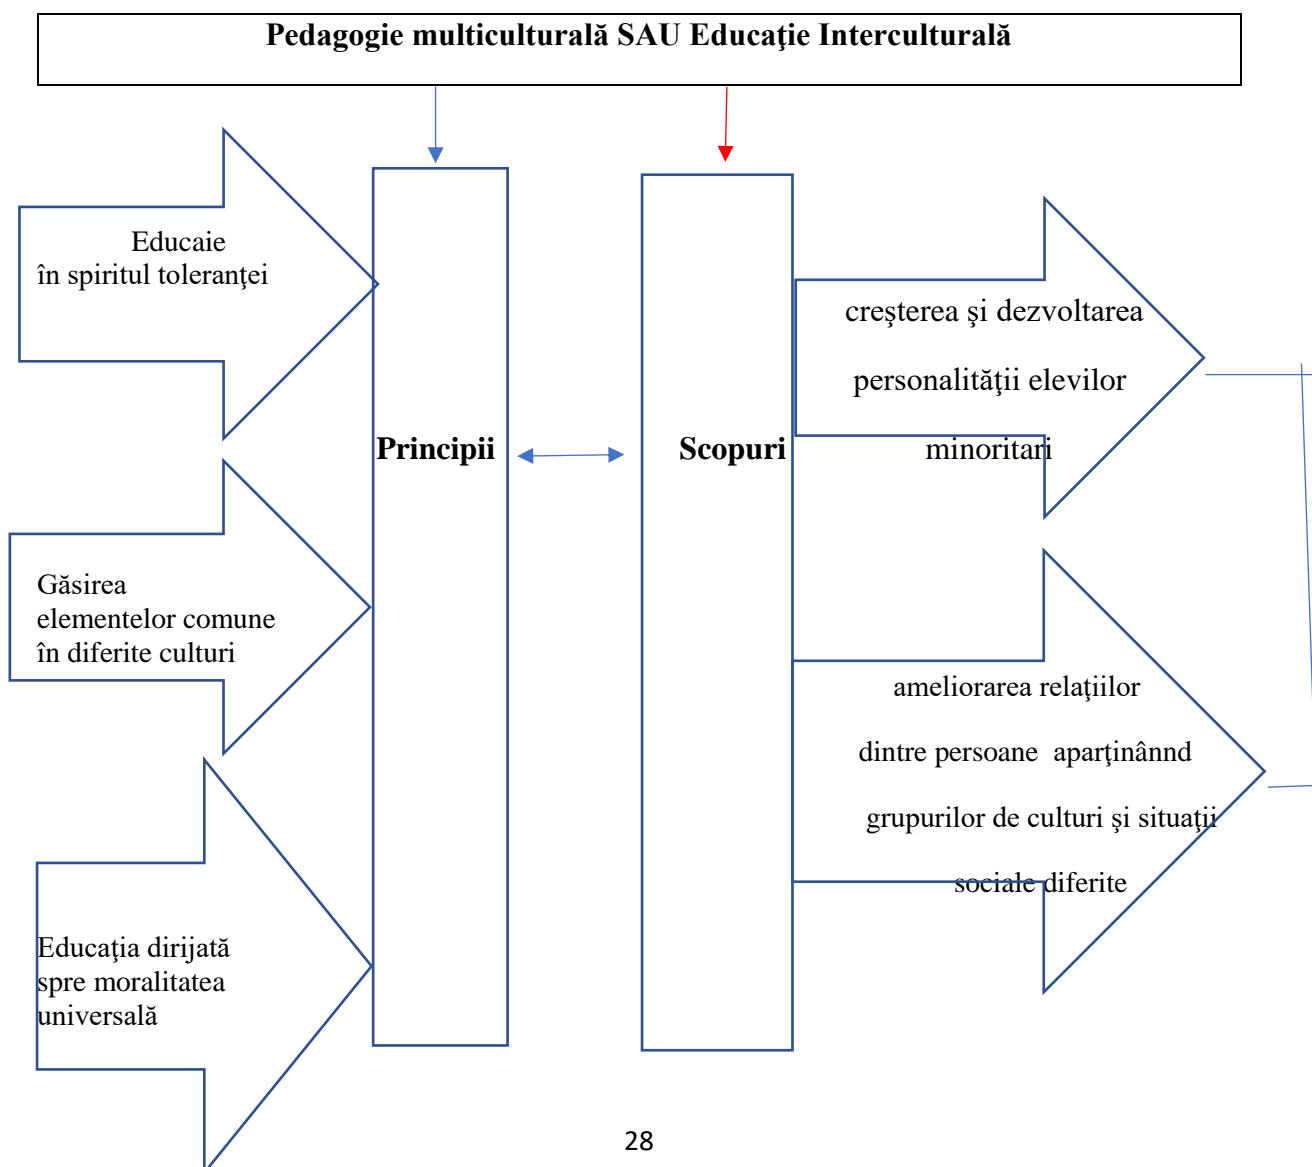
Pedagogie multiculturală SAU Educaţie Interculturală

Educaie în spiritul toleranţei

Găsirea elementelor comune în diferite culturi

Educaţia dirijată spre moralitatea universală

Principii

Scopuri

creşterea şi dezvoltarea personalităţii elevilor minoritari

ameliorarea relaţiilor dintre persoane aparţinând grupurilor de culturi şi situaţii sociale diferite

28